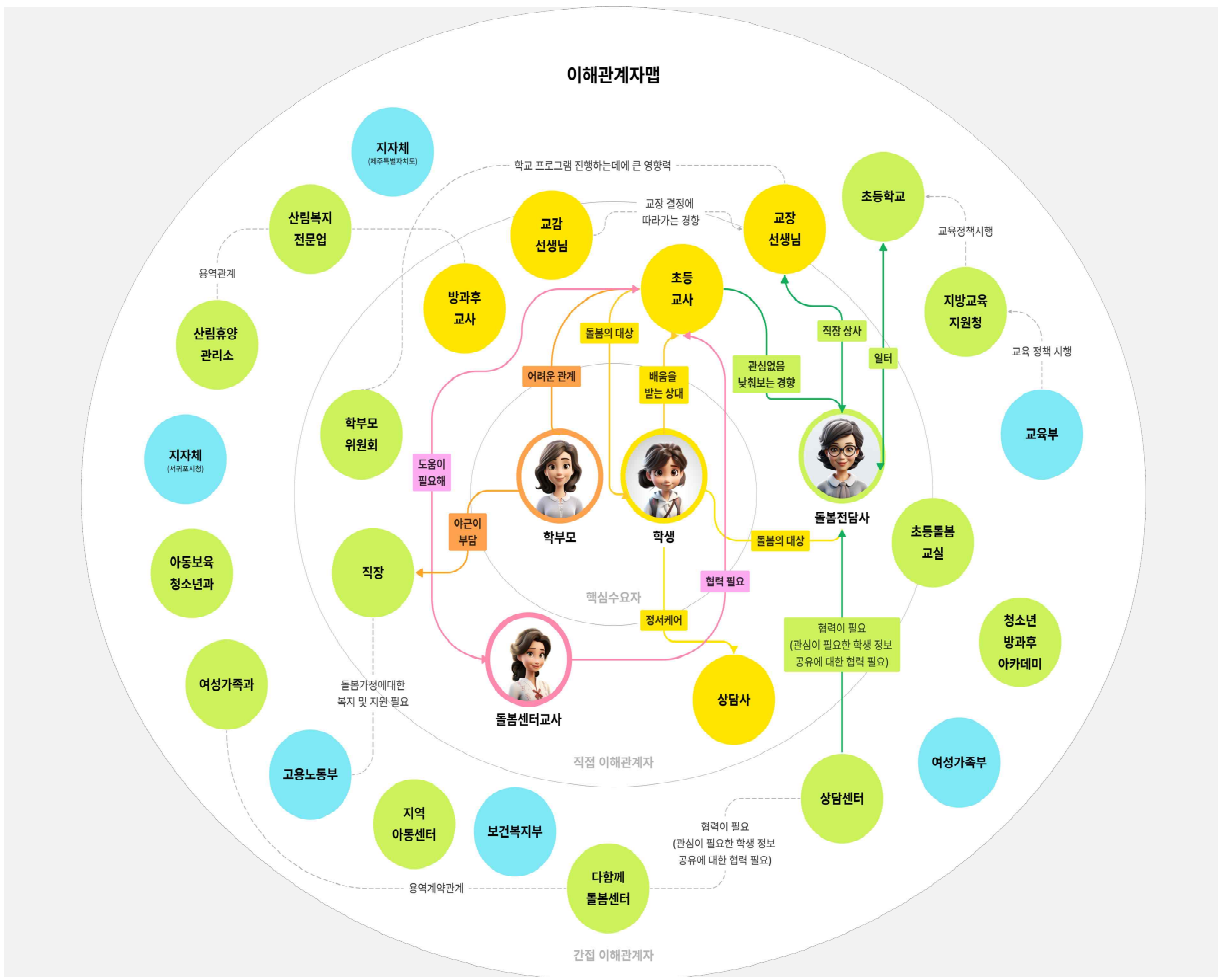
이해관계자맵

지자체
(제주특별자치도)

학교 프로그램 진행하는데에 큰 영향력

산림복지
전문업

교감
선생님

교장 경정에
따라가는 경향

교장
선생님

초등학교

용역관계

방과후
교사

초등
교사

교육정책시행

산림휴양
관리소

돌봄의 대상

직장 상사

지방교육
지원청

관심없음
낮춰보는 경향

일터

교육 정책 시행

어려운 관계

배움을
받는 상대

지자체
(서귀포시청)

학부모
위원회

교육부

도움이
필요해

아근이
부담

학부모

학생

돌봄전담사

초등돌봄
교실

아동보육
청소년과

직장

돌봄의 대상

핵심수요자

협력 필요

청소년
방과후
아카데미

정서케어

협력이 필요
(관심이 필요한 학생 정보
공유에 대한 협력 필요)

여성가족과

돌봄가정에대한
복지 및 지원 필요

돌봄센터교사

상담사

직접 이해관계자

여성가족부

고용노동부

상담센터

지역
아동센터

보건복지부

협력이 필요
(관심이 필요한 학생 정보
공유에 대한 협력 필요)

다함께
돌봄센터

용역계약관계

간접 이해관계자